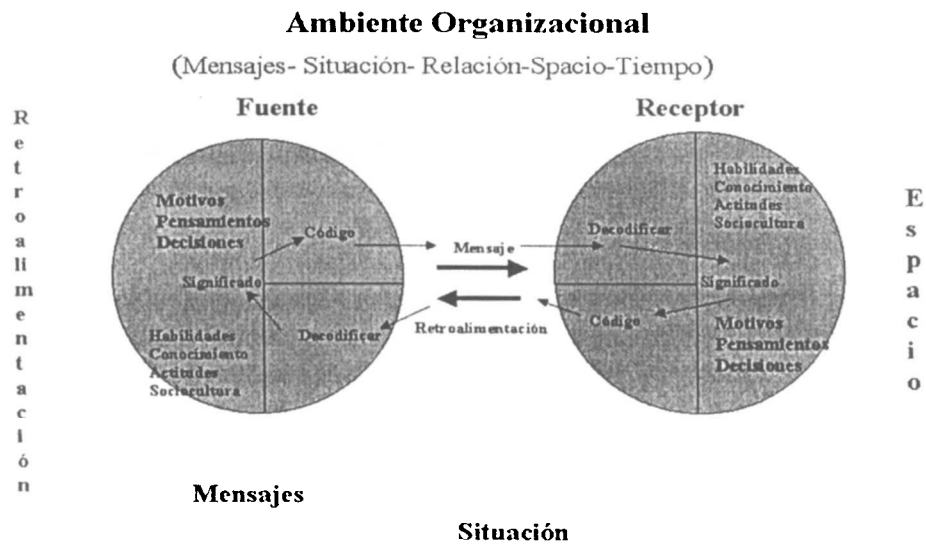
Ambiente Organizacional

(Mensajes- Situación- Relación-Spacio-Tiempo)

R e t r o a li m e n t a c i ó n

Fuente

Motivos Pensamientos Decisiones

Código

Significado

Decodificar

Habilidades Conocimiento Actitudes Socioculturа

Mensaje

Retroalimentación

Receptor

Habilidades Conocimiento Actitudes Sociocultura

Decodificar

Significado

Código

Motivos Pensamientos Decisiones

E s p a c i o

Mensajes

Situación